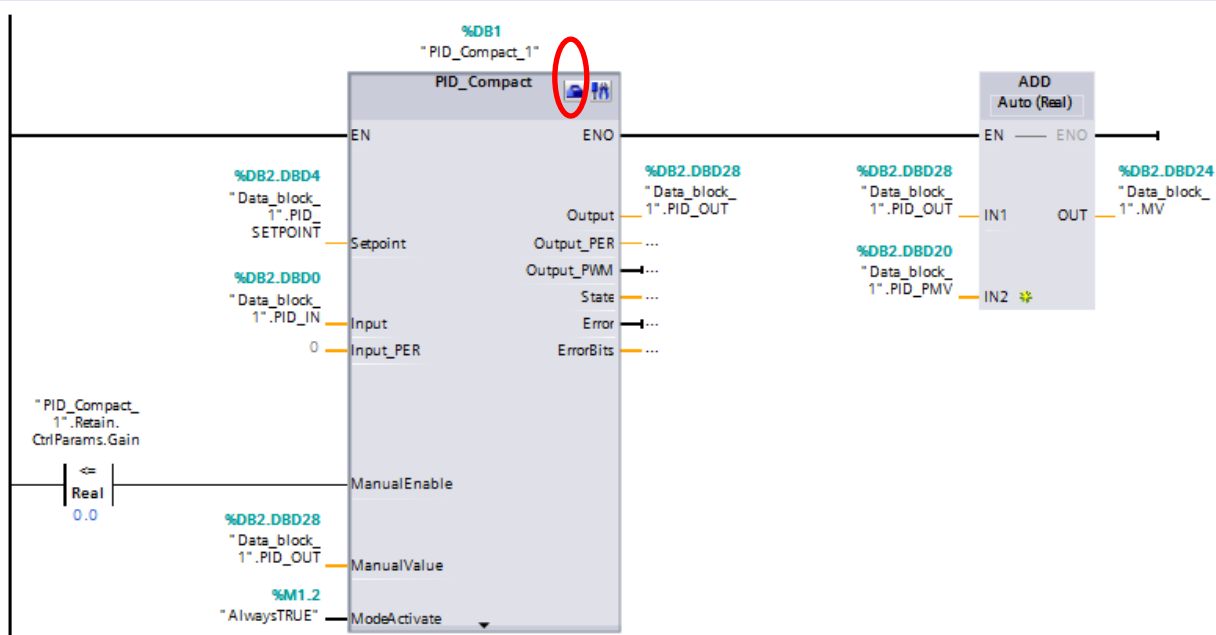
%DB1
"PID_Compact_1"

PID_Compact

EN
ENO

%DB2.DBD4
"Data_block_1".PID_SETPOINT
Setpoint

%DB2.DBD0
"Data_block_1".PID_IN
Input

0
Input_PER

"PID_Compact_1".Retain.CtrlParams.Gain
<=
Real
0.0
ManualEnable

%DB2.DBD28
"Data_block_1".PID_OUT
ManualValue

%M1.2
"AlwaysTRUE"
ModeActivate

Output
%DB2.DBD28
"Data_block_1".PID_OUT
Output_PER
...
Output_PWM
...
State
...
Error
...
ErrorBits
...

ADD
Auto (Real)
EN
ENO

%DB2.DBD28
"Data_block_1".PID_OUT
IN1

%DB2.DBD20
"Data_block_1".PID_PMV
IN2

OUT
%DB2.DBD24
"Data_block_1".MV